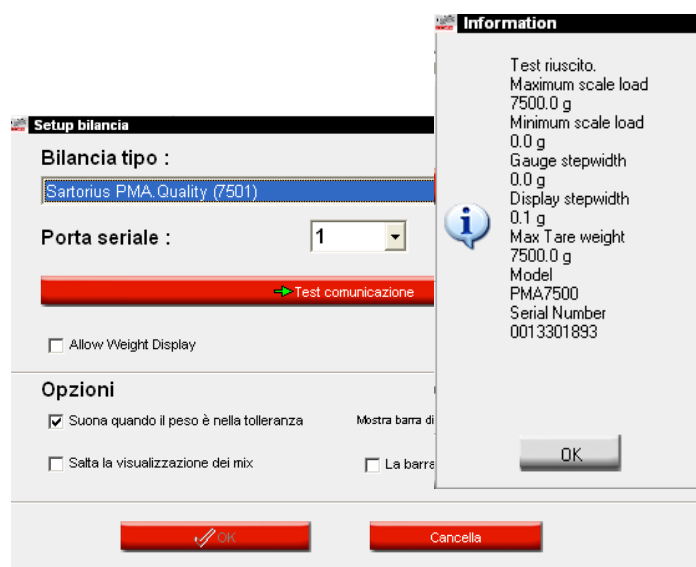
Setup bilancia

Bilancia tipo :

Sartorius PMA.Quality (7501)

Porta seriale : 1

Test comunicazione

Allow Weight Display

Opzioni

Suona quando il peso è nella tolleranza

Mostra barra di

Salta la visualizzazione dei mix

La barra

OK

Cancella

Information

Test riuscito.
Maximum scale load
7500.0 g
Minimum scale load
0.0 g
Gauge stepwidth
0.0 g
Display stepwidth
0.1 g
Max Tare weight
7500.0 g
Model
PMA7500
Serial Number
0013301893

OK